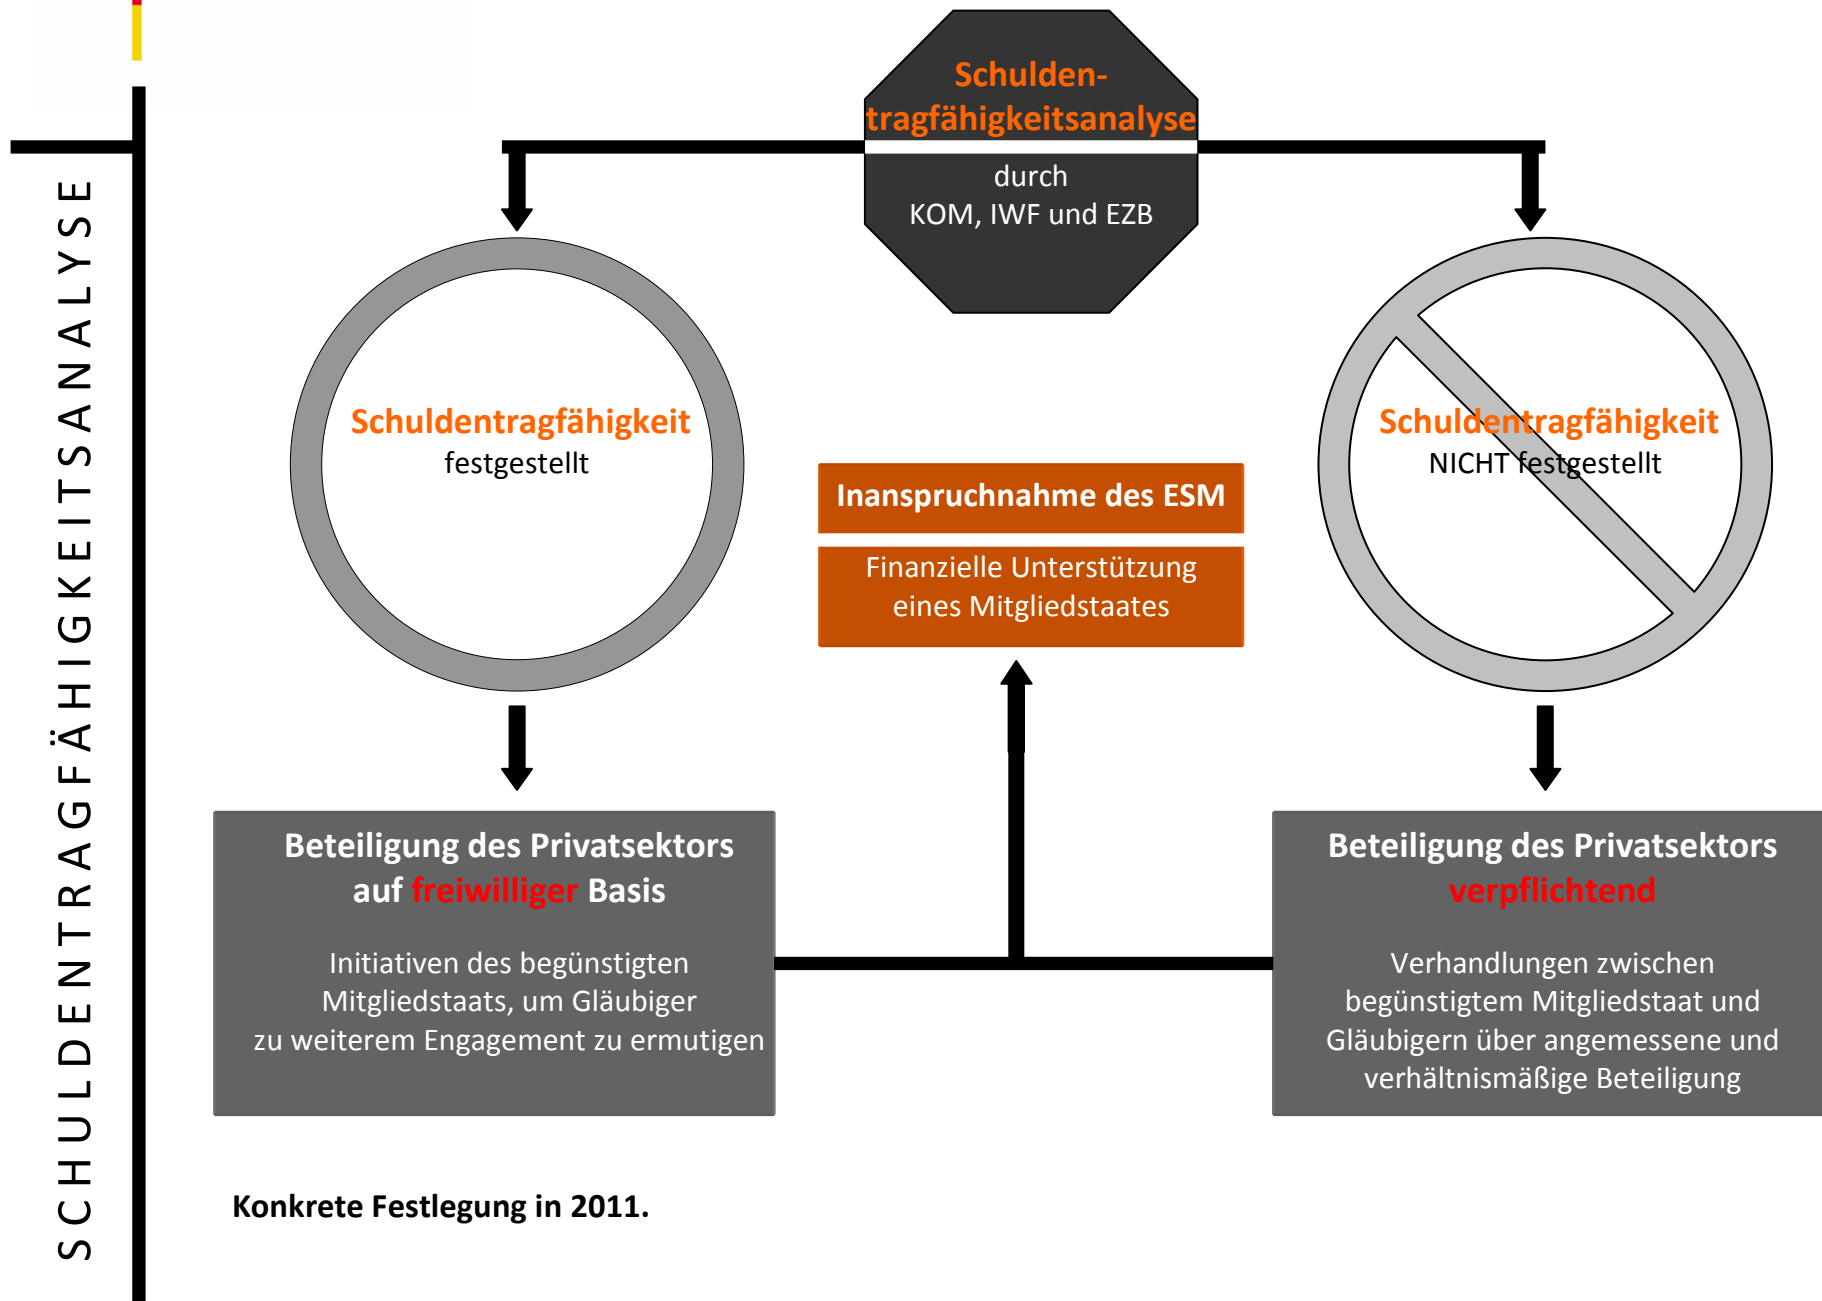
SCHULDENTRAGFÄHIGKEITSANALYSE

Schuldentragfähigkeitsanalyse

durch KOM, IWF und EZB

Schuldentragfähigkeit festgestellt

Inanspruchnahme des ESM

Finanzielle Unterstützung eines Mitgliedstaates

Schuldentragfähigkeit NICHT festgestellt

Beteiligung des Privatsektors auf freiwilliger Basis

Initiativen des begünstigten Mitgliedstaats, um Gläubiger zu weiterem Engagement zu ermutigen

Beteiligung des Privatsektors verpflichtend

Verhandlungen zwischen begünstigtem Mitgliedstaat und Gläubigern über angemessene und verhältnismäßige Beteiligung

Konkrete Festlegung in 2011.